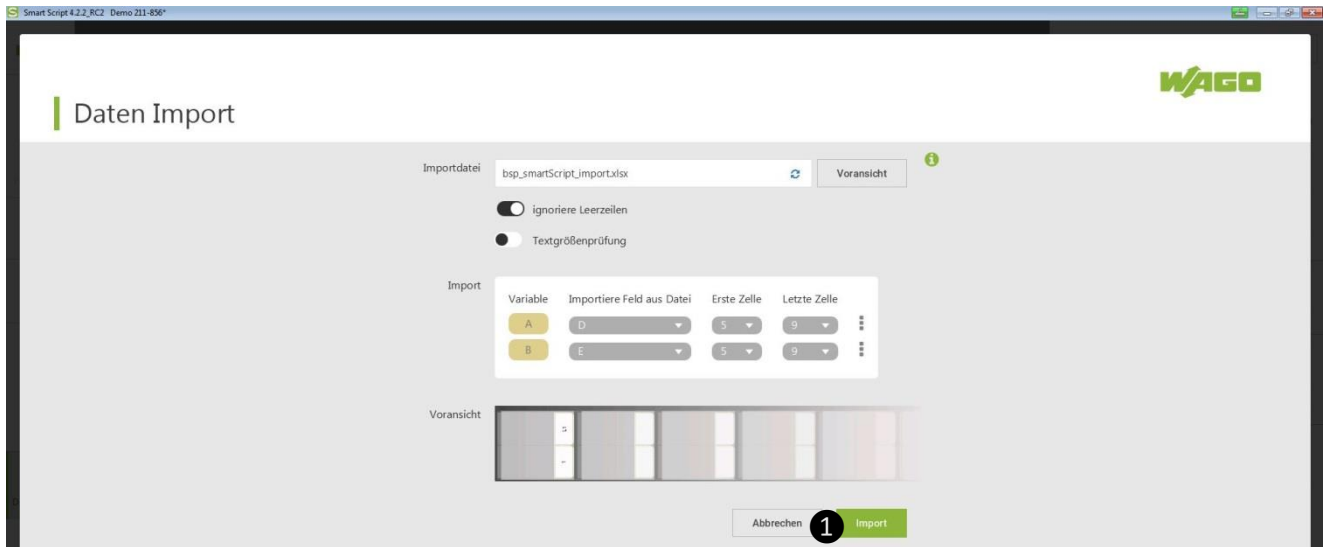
Smart Script 4.2.2_RC2 Demo 211-856*

WAGO

Daten Import

Importdatei bsp_smartScript_import.xlsx Voransicht

ignoriere Leerzeilen

Textgrößenprüfung

Import

| Variable | Importiere Feld aus Datei | Erste Zelle | Letzte Zelle |
|---|---|---|---|
| A | D | 5 | 9 |
| B | E | 5 | 9 |

Voransicht

Abbrechen 1 Import